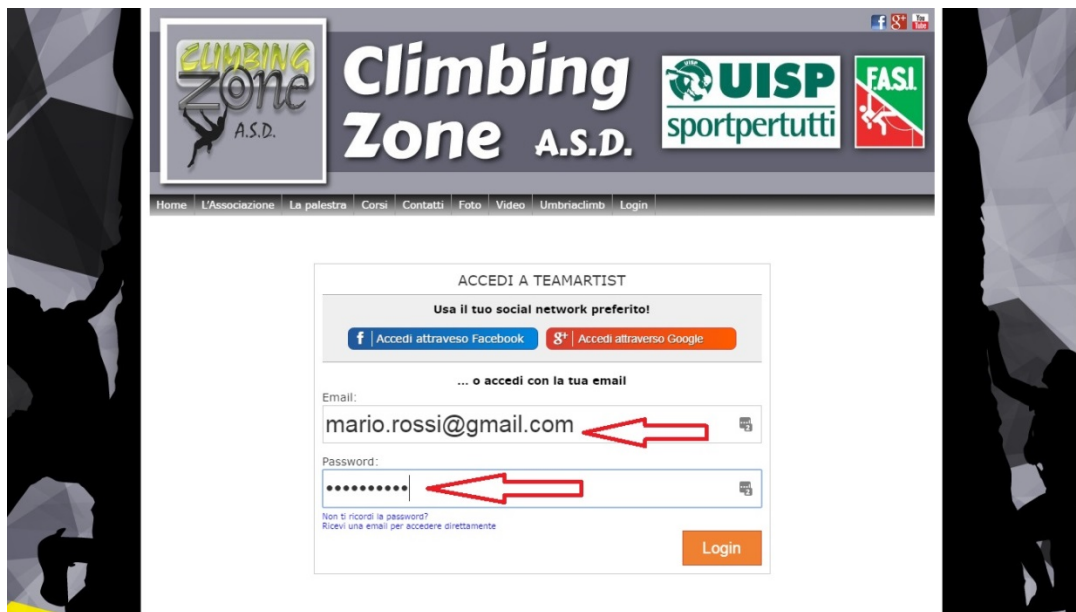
f 8+ You Tube

Climbing Zone A.S.D.

Climbing Zone A.S.D.

UISP sportpertutti

F.A.S.I.

Home | L'Associazione | La palestra | Corsi | Contatti | Foto | Video | Umbriaclimb | Login

ACCEDI A TEAMARTIST

Usa il tuo social network preferito!

f | Accedi attraverso Facebook

8+ | Accedi attraverso Google

... o accedi con la tua email

Email:

mario.rossi@gmail.com

Password:

••••••••••

Non ti ricordi la password?
Ricevi una email per accedere direttamente

Login